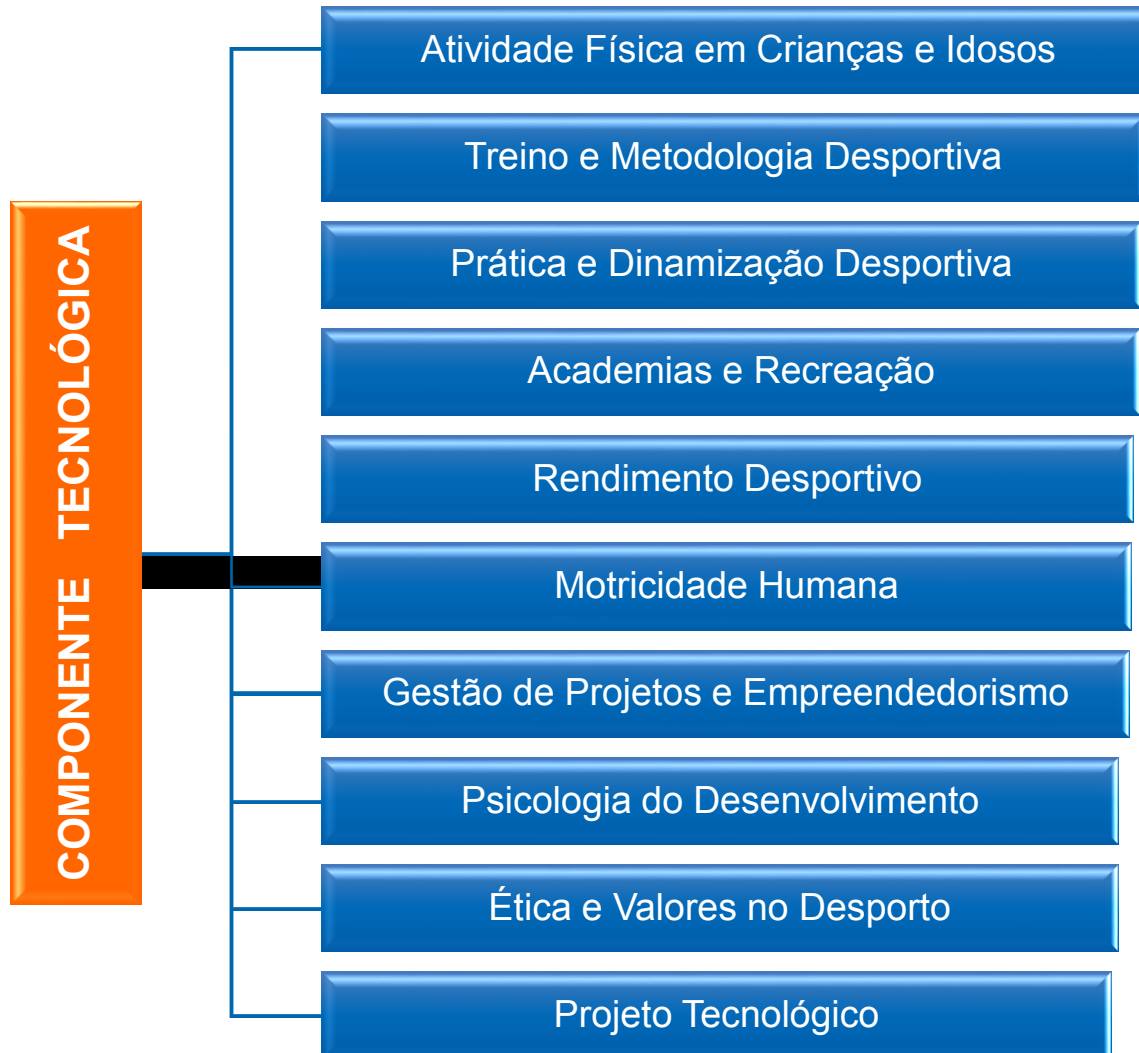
COMPONENTE TECNOLÓGICA

Atividade Física em Crianças e Idosos

Treino e Metodologia Desportiva

Prática e Dinamização Desportiva

Academias e Recreação

Rendimento Desportivo

Motricidade Humana

Gestão de Projetos e Empreendedorismo

Psicologia do Desenvolvimento

Ética e Valores no Desporto

Projeto Tecnológico